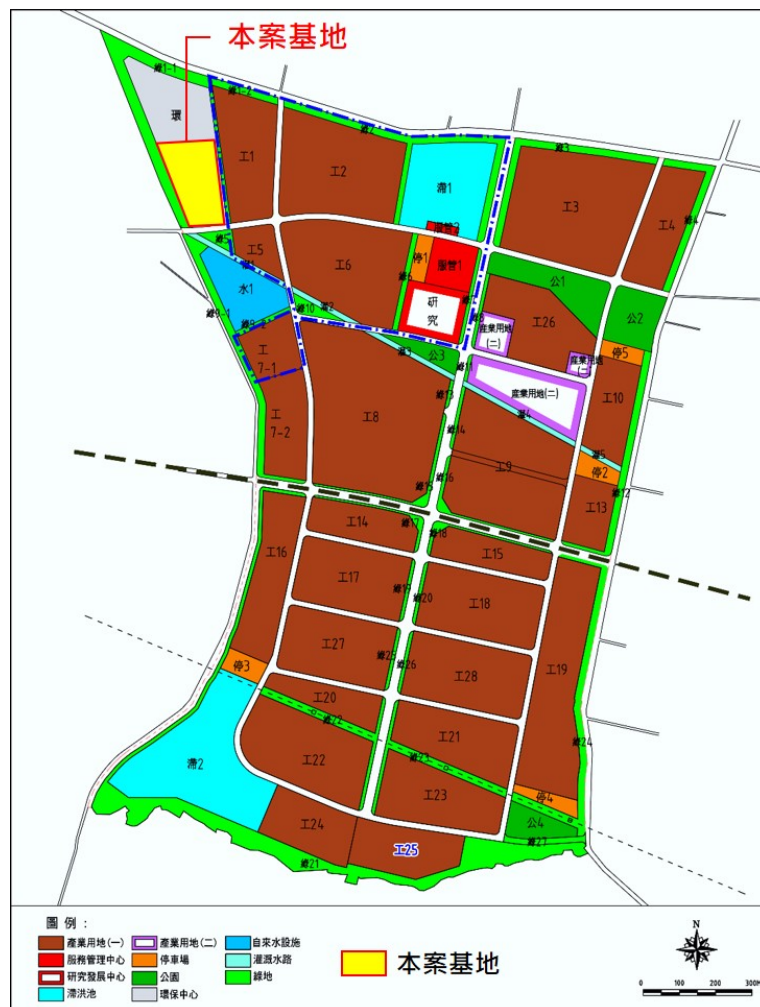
本案基地

綠1-1
環
綠1-2
綠7
綠3
工1
工2
滯1
工3
工4
服管2
工5
工6
停1
服管1
綠4
公1
水1
綠9-1
綠10
綠2
研究
綠8
產業用地(二)
工26
公2
綠9-2
工7-1
綠3
公3
產業用地(二)
停5
綠11
產業用地(二)
綠13
綠4
工7-2
工8
工10
綠14
綠5
工9
綠15
停2
綠16
綠12
工13
工14
綠17
綠18
工15
工16
工17
綠19
綠20
工18
工27
綠25
綠26
工28
工19
停3
工20
綠22
工21
工22
綠23
綠24
滯2
工23
停4
公4
工24
綠27
綠21
工25

圖例：
產業用地(一)
服務管理中心
研究發展中心
滯洪池
產業用地(二)
停車場
公園
環保中心
自來水設施
灌溉水路
綠地
本案基地
N
0 100 200 300M